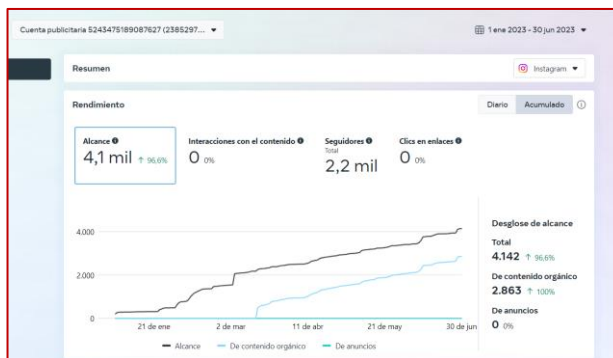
Cuenta publicitaria 5243475189087627 (2385297... ▾

1 ene 2023 - 30 jun 2023 ▾

Resumen

Instagram ▾

Rendimiento

Diario Acumulado

Alcance
4,1 mil ↑ 96,6%

Interacciones con el contenido
0 0%

Seguidores
Total
2,2 mil

Clics en enlaces
0 0%

4.000
2.000
0

21 de ene 2 de mar 11 de abr 21 de may 30 de jun

— Alcance — De contenido orgánico — De anuncios

Desglose de alcance

Total
4.142 ↑ 96,6%

De contenido orgánico
2.863 ↑ 100%

De anuncios
0 0%